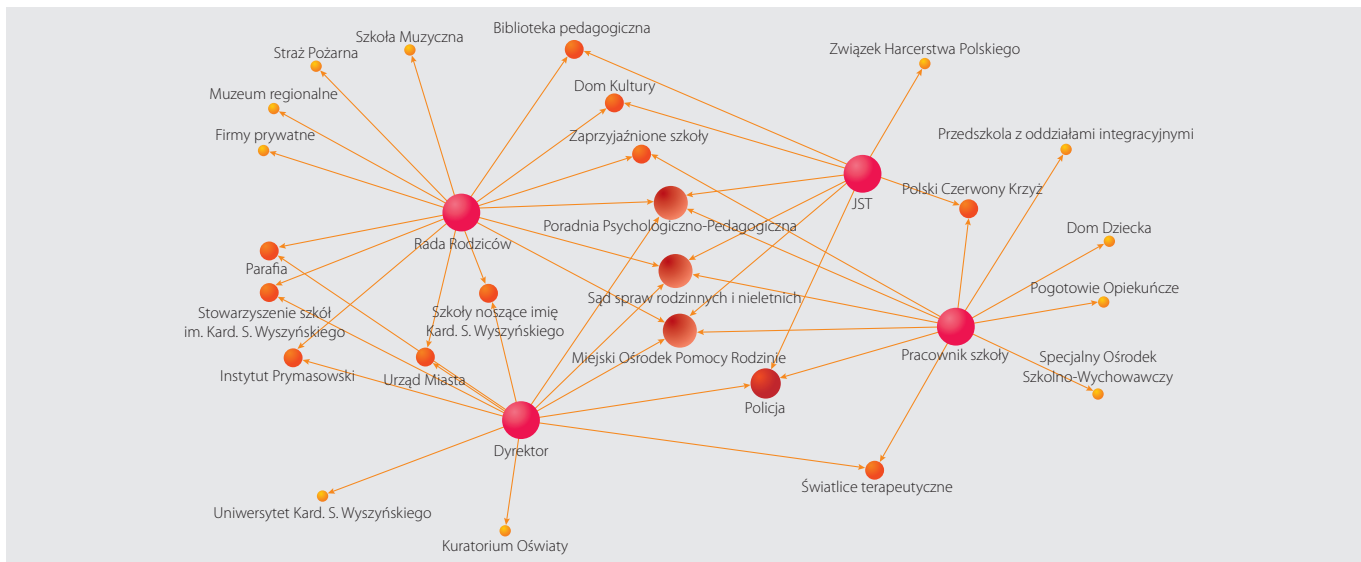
Biblioteka pedagogiczna
Szkoła Muzyczna
Straż Pożarna
Związek Harcerstwa Polskiego
Muzeum regionalne
Dom Kultury
Firmy prywatne
Zaprzyjaźnione szkoły
Przedszkola z oddziałami integracyjnymi
Polski Czerwony Krzyż
JST
Poradnia Psychologiczno-Pedagogiczna
Rada Rodziców
Dom Dziecka
Parafia
Sąd spraw rodzinnych i nieletnich
Pogotowie Opiekuńcze
Stowarzyszenie szkół im. Kard. S. Wyszyńskiego
Szkoły noszące imię Kard. S. Wyszyńskiego
Pracownik szkoły
Specjalny Ośrodek Szkolno-Wychowawczy
Miejski Ośrodek Pomocy Rodzinie
Instytut Prymasowski
Urząd Miasta
Policja
Dyrektor
Świątlice terapeutyczne
Uniwersytet Kard. S. Wyszyńskiego
Kuratorium Oświaty